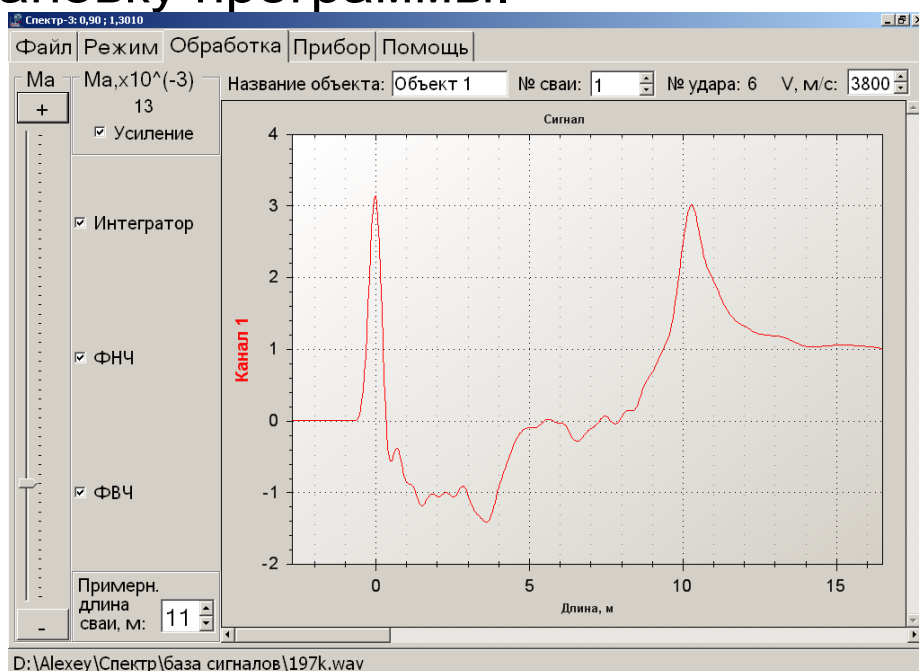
Спектр-3: 0,90 ; 1,3010

Файл Режим Обработка Прибор Помощь

Ма

+

-

Ма,x10^(-3)
13

☑ Усиление

☑ Интегратор

☑ ФНЧ

☑ ФВЧ

Примерн. длина сваи, м: 11

Название объекта: Объект 1 № сваи: 1 № удара: 6 V, м/с: 3800

Сигнал

Канал 1

Длина, м

4
3
2
1
0
-1
-2

0
5
10
15

D:\Alexey\Спектр\база сигналов\197k.wav